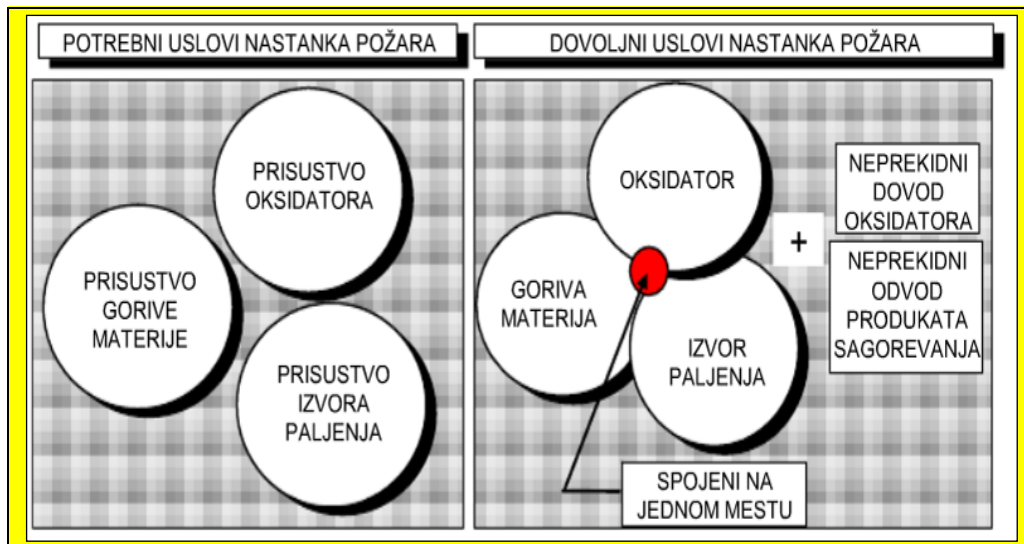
POTREBNI USLOVI NASTANKA POŽARA

PRISUSTVO OKSIDATORA

PRISUSTVO GORIVE MATERIJE

PRISUSTVO IZVORA PALJENJA

DOVOLJNI USLOVI NASTANKA POŽARA

OKSIDATOR

GORIVA MATERIJA

IZVOR PALJENJA

+

NEPREKIDNI DOVOD OKSIDATORA

NEPREKIDNI ODVOD PRODUKATA SAGOREVANJA

SPOJENI NA JEDNOM MESTU